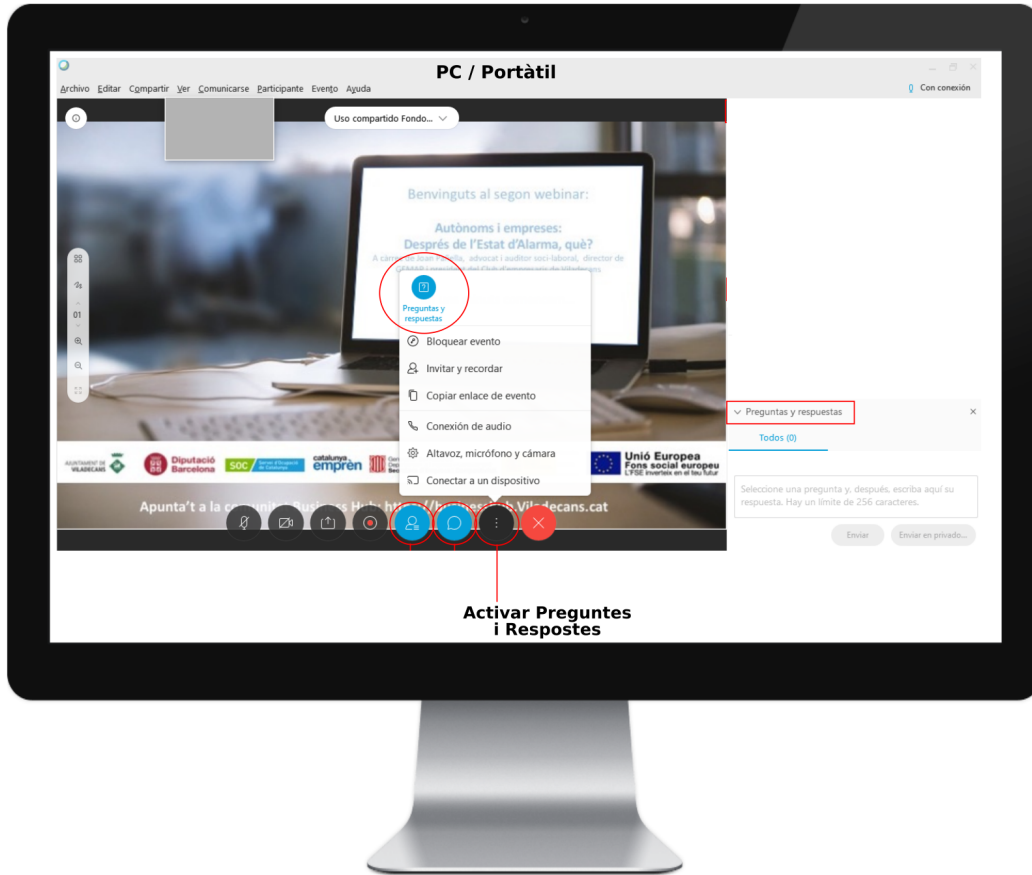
PC / Portàtil

Archivo Editar Compartir Ver Comunicarse Participante Evento Ayuda

Con conexión

Uso compartido Fondo...

Benvinguts al segon webinar:

Autònoms i empreses:
Després de l'Estat d'Alarma, què?

A càrrec de Joan Padilla, advocat i auditor soci-laboral, director de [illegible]

01

Preguntas y respuestas

Bloquear evento

Invitar y recordar

Copiar enlace de evento

Conexión de audio

Altavoz, micrófono y cámara

Conectar a un dispositivo

AJUNTAMENT DE VILADECANS

Diputació Barcelona

SOC

catalunya emprèn

Unió Europea
Fons social europeu
L'FSE inverteix en el teu futur

Apunta't a la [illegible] Business Hub: https://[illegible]b.Viladecans.cat

Preguntas y respuestas

Todos (0)

Seleccione una pregunta y, después, escriba aquí su respuesta. Hay un límite de 256 caracteres.

Enviar

Enviar en privado...

Activar Preguntes
i Respostes